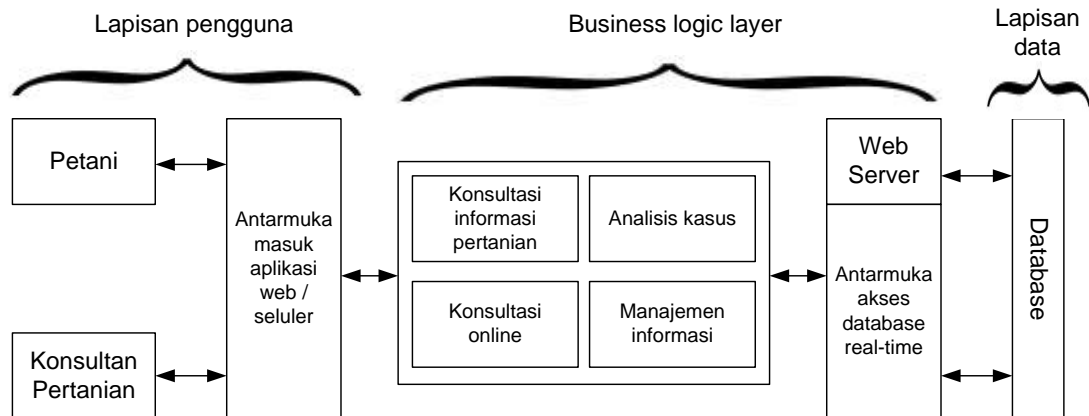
Lapisan pengguna

Business logic layer

Lapisan data

Petani

Konsultan Pertanian

Antarmuka masuk aplikasi web / seluler

Konsultasi informasi pertanian

Analisis kasus

Konsultasi online

Manajemen informasi

Web Server

Antarmuka akses database real-time

Database